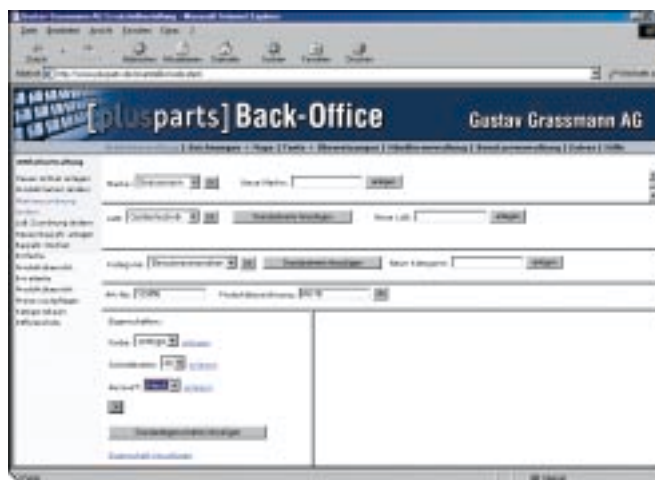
[plusparts] Back-Office

Gustav Grassmann AG

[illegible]

Marke: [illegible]

Neue Marke:

anlegen

Lieferant: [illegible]

anlegen

Kategorie: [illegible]

Neue Kategorie:

anlegen

Art.-Nr.: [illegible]

Produktbezeichnung: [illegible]

Eigenschaften:

Farbe: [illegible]

Größe: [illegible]

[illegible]

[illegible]